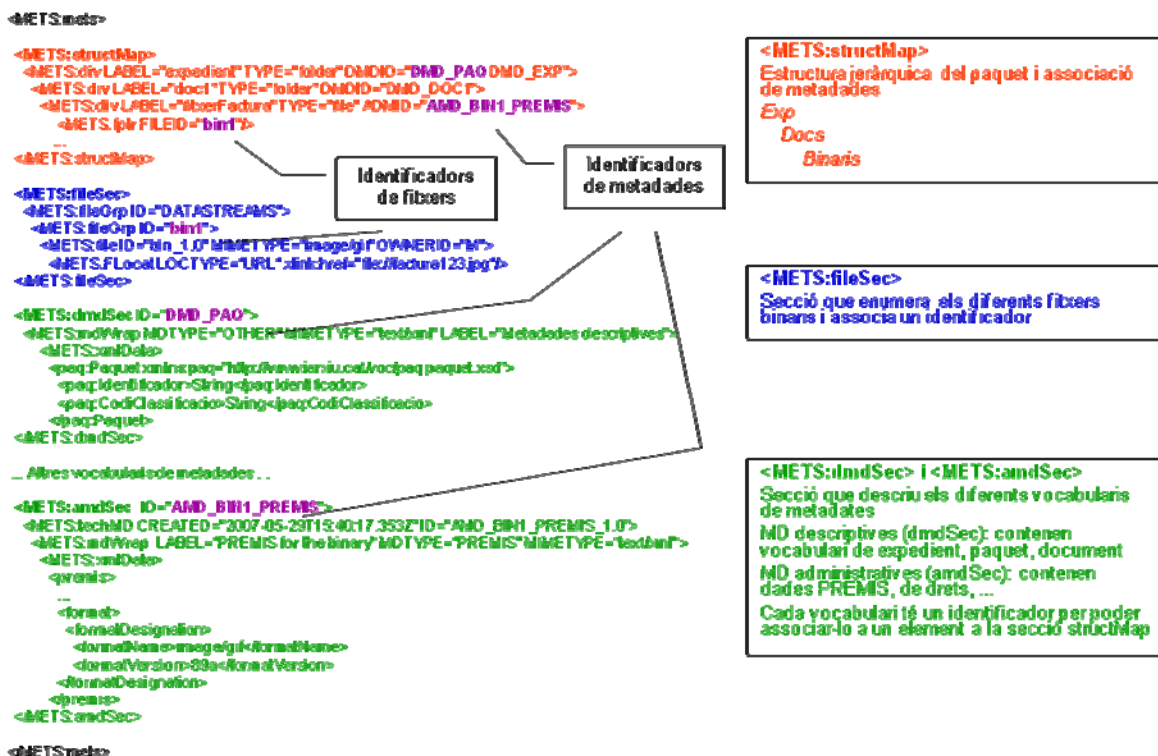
<METS:mets>

<METS:structMap>
<METS:div LABEL="expedient" TYPE="folder" DMDID="DMD_PAQ DMD_EXP">
<METS:div LABEL="doc1" TYPE="folder" DMDID="DMD_DOC1">
<METS:div LABEL="fitxerFactura" TYPE="file" ADMID="AMD_BIN1_PREMIS">
<METS:fptr FILEID="bin1"/>
...
</METS:structMap>

Identificadors de fitxers

Identificadors de metadades

<METS:fileSec>
<METS:fileGrp ID="DATASTREAMS">
<METS:fileGrp ID="bin1">
<METS:file ID="bin_1_0" MIMETYPE="image/gif" OWNERID="M">
<METS:FLocat LOCTYPE="URL" xlink:href="file://factura123.jpg"/>
</METS:fileSec>

<METS:dmdSec ID="DMD_PAQ">
<METS:mdWrap MDTYPE="OTHER" MIMETYPE="text/xml" LABEL="Metadades descriptives">
<METS:xmlData>
<paq:Paquet xmlns:paq="http://www.iarxiu.cat/voc/paq paquet.xsd">
<paq:Identificador>String</paq:Identificador>
<paq:CodiClassificacio>String</paq:CodiClassificacio>
</paq:Paquet>
</METS:dmdSec>

... Altres vocabularis de metadades . . .

<METS:amdSec ID="AMD_BIN1_PREMIS">
<METS:techMD CREATED="2007-05-29T15:40:17.353Z" ID="AMD_BIN1_PREMIS_1.0">
<METS:mdWrap LABEL="PREMIS for the binary" MDTYPE="PREMIS" MIMETYPE="text/xml">
<METS:xmlData>
<premis>
...
<format>
<formatDesignation>
<formatName>image/gif</formatName>
<formatVersion>89a</formatVersion>
</formatDesignation>
</premis>
</METS:amdSec>

</METS:mets>

<METS:structMap>
Estructura jeràrquica del paquet i associació de metadades
Exp
Docs
Binaris

<METS:fileSec>
Secció que enumera els diferents fitxers binaris i associa un identificador

<METS:dmdSec> i <METS:amdSec>
Secció que descriu els diferents vocabularis de metadades
MD descriptives (dmdSec): contenen vocabulari de expedient, paquet, document
MD administratives (amdSec): contenen dades PREMIS, de drets, ...
Cada vocabulari té un identificador per poder associar-lo a un element a la secció structMap